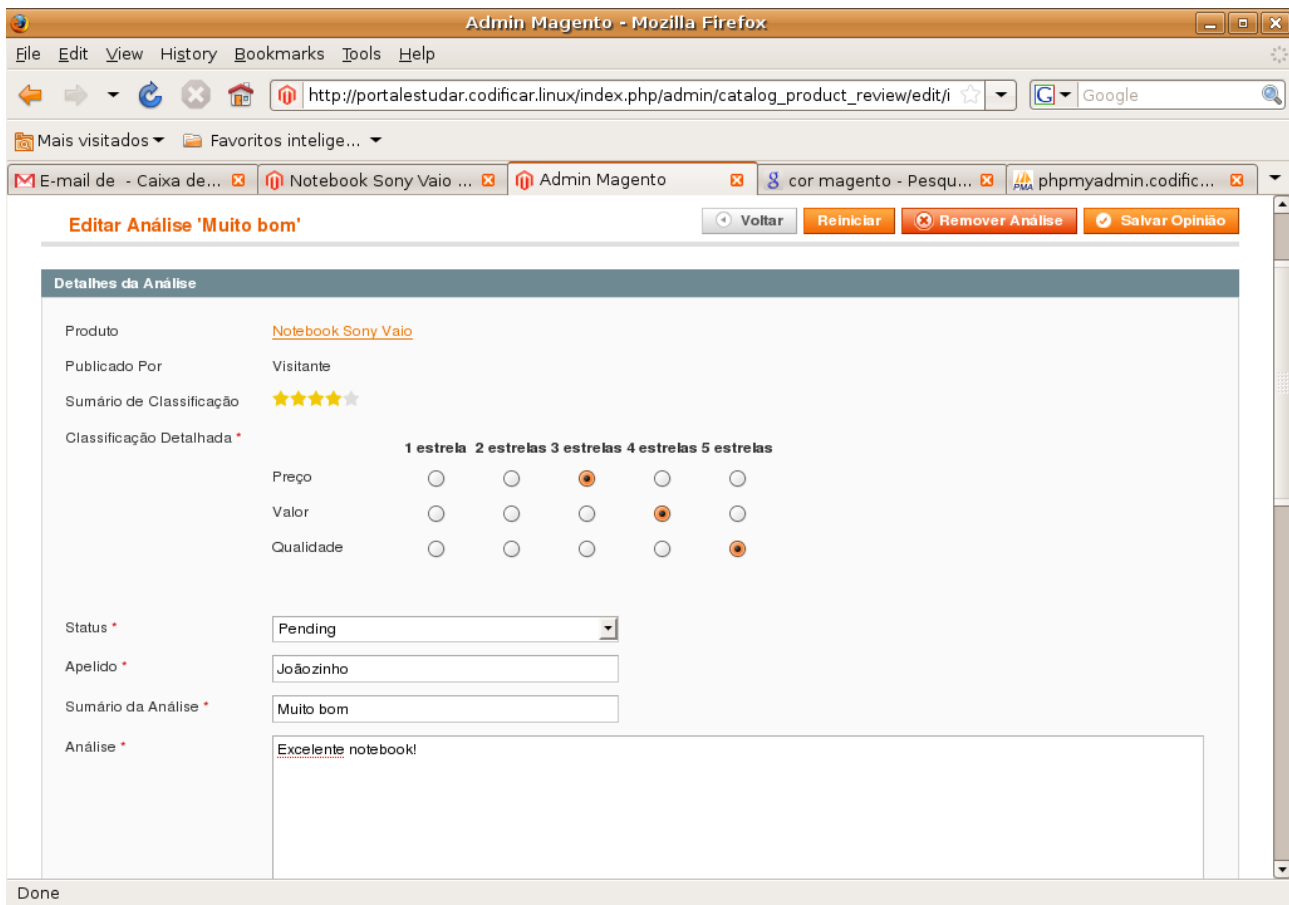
Admin Magento - Mozilla Firefox

File Edit View History Bookmarks Tools Help

http://portalestudar.codificar.linux/index.php/admin/catalog_product_review/edit/i

Google

Mais visitados ▾ Favoritos intelige... ▾

E-mail de - Caixa de... | Notebook Sony Vaio ... | Admin Magento | cor magento - Pesqu... | phpmyadmin.codific...

Editar Análise 'Muito bom'

Voltar | Reiniciar | Remover Análise | Salvar Opinião

Detalhes da Análise

Produto Notebook Sony Vaio

Publicado Por Visitante

Sumário de Classificação

Classificação Detalhada *

| | 1 estrela | 2 estrelas | 3 estrelas | 4 estrelas | 5 estrelas |
|---|---|---|---|---|---|
| Preço | ○ | ○ | ● | ○ | ○ |
| Valor | ○ | ○ | ○ | ● | ○ |
| Qualidade | ○ | ○ | ○ | ○ | ● |

Status * Pending

Apelido * Joãozinho

Sumário da Análise * Muito bom

Análise * Excelente notebook!

Done